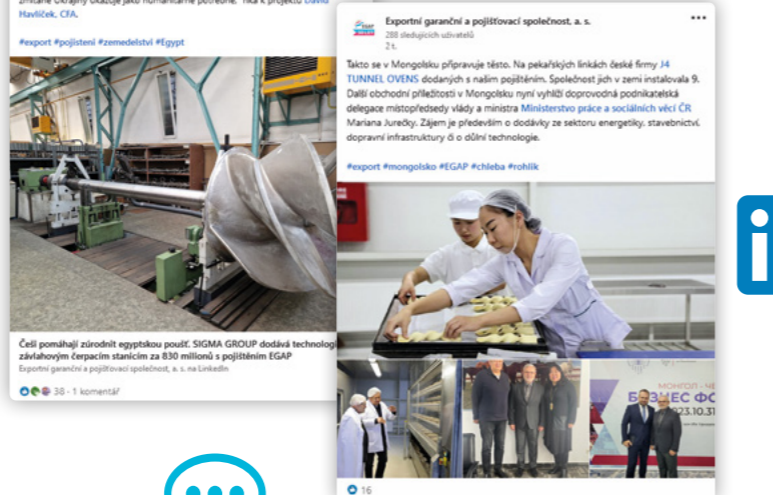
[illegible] David Havlíček, CFA.

#export #pojisteni #zemedelstvi #Egypt

Češi pomáhají zúrodnit egyptskou poušť. SIGMA GROUP dodává technolog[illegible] závlahovým čerpacím stanicím za 830 milionů s pojištěním EGAP
Exportní garanční a pojišťovací společnost, a. s. na LinkedIn

38 · 1 komentář

Exportní garanční a pojišťovací společnost, a. s.
288 sledujících uživatelů
2 t.

Takto se v Mongolsku připravuje těsto. Na pekařských linkách české firmy J4 TUNNEL OVENS dodaných s naším pojištěním. Společnost jich v zemi instalovala 9. Další obchodní příležitosti v Mongolsku nyní vyhlíží doprovodná podnikatelská delegace místopředsedy vlády a ministra Ministerstvo práce a sociálních věcí ČR Mariana Jurečky. Zájem je především o dodávky ze sektoru energetiky, stavebnictví, dopravní infrastruktury či o důlní technologie.

#export #mongolsko #EGAP #chleba #rohlik

МОНГОЛ - ЧЕ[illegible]
БИЗНЕС ФО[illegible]
2023.10.31

16